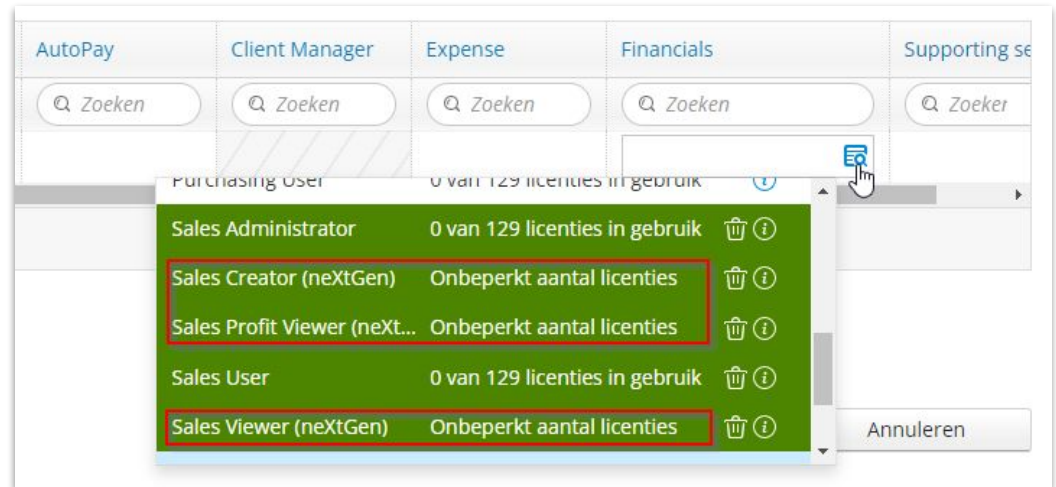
| AutoPay | Client Manager | Expense | Financials | Supporting se |
|---|---|---|---|---|
| Zoeken | Zoeken | Zoeken | Zoeken | Zoeker |

Purchasing User 0 van 129 licenties in gebruik
Sales Administrator 0 van 129 licenties in gebruik
Sales Creator (neXtGen) Onbeperkt aantal licenties
Sales Profit Viewer (neXt... Onbeperkt aantal licenties
Sales User 0 van 129 licenties in gebruik
Sales Viewer (neXtGen) Onbeperkt aantal licenties

Annuleren